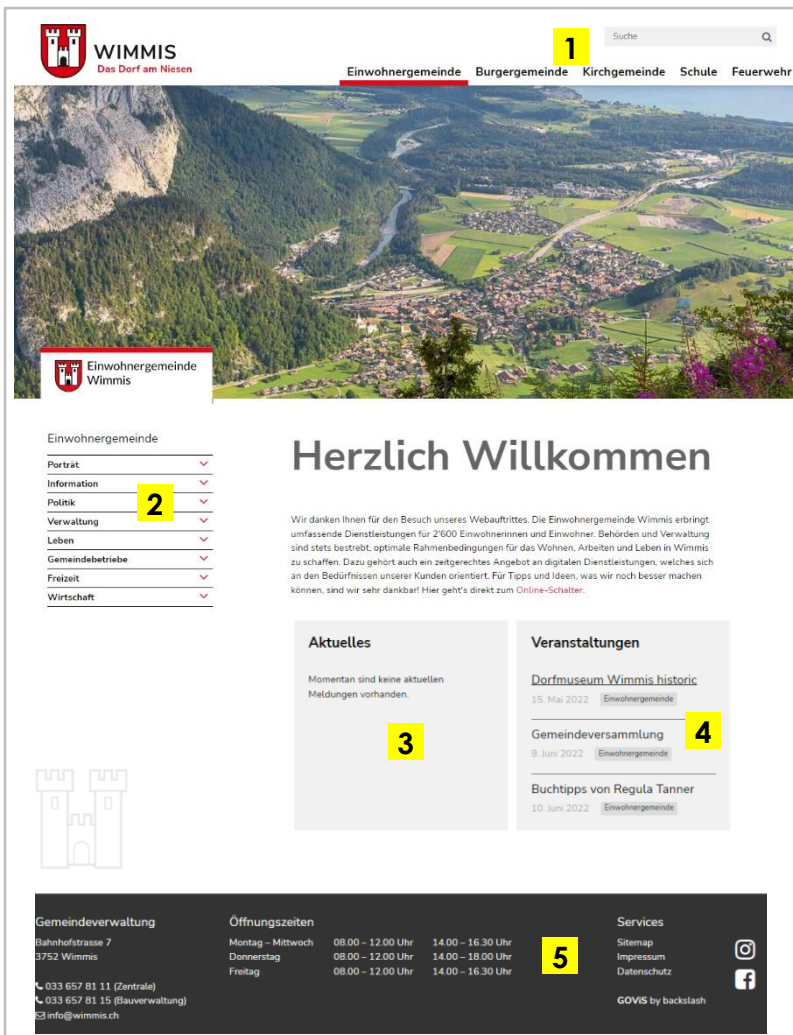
WIMMIS
Das Dorf am Niesen

Suche

1

Einwohnergemeinde Burgergemeinde Kirchgemeinde Schule Feuerwehr

Einwohnergemeinde Wimmis

Einwohnergemeinde

Porträt
Information
Politik
Verwaltung
Leben
Gemeindebetriebe
Freizeit
Wirtschaft

2

Herzlich Willkommen

Wir danken Ihnen für den Besuch unseres Webauftrittes. Die Einwohnergemeinde Wimmis erbringt umfassende Dienstleistungen für 2'600 Einwohnerinnen und Einwohner. Behörden und Verwaltung sind stets bestrebt, optimale Rahmenbedingungen für das Wohnen, Arbeiten und Leben in Wimmis zu schaffen. Dazu gehört auch ein zeitgerechtes Angebot an digitalen Dienstleistungen, welches sich an den Bedürfnissen unserer Kunden orientiert. Für Tipps und Ideen, was wir noch besser machen können, sind wir sehr dankbar! Hier geht's direkt zum Online-Schalter.

Aktuelles

Momentan sind keine aktuellen Meldungen vorhanden.

3

Veranstaltungen

Dorfmuseum Wimmis historic
15. Mai 2022 Einwohnergemeinde

Gemeindeversammlung
9. Juni 2022 Einwohnergemeinde

4

Buchtipps von Regula Tanner
10. Juni 2022 Einwohnergemeinde

Gemeindeverwaltung
Bahnhofstrasse 7
3752 Wimmis

033 657 81 11 (Zentrale)
033 657 81 15 (Bauverwaltung)
info@wimmis.ch

Öffnungszeiten

| Montag – Mittwoch | 08.00 – 12.00 Uhr | 14.00 – 16.30 Uhr |
|---|---|---|
| Donnerstag | 08.00 – 12.00 Uhr | 14.00 – 18.00 Uhr |
| Freitag | 08.00 – 12.00 Uhr | 14.00 – 16.30 Uhr |

5

Services
Sitemap
Impressum
Datenschutz

GOViS by backslash